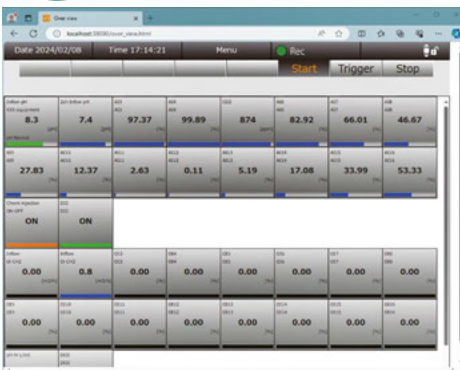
Over view
localhost:38080/over_view.html

Date 2024/02/08
Time 17:14:21
Menu
Rec
Start
Trigger
Stop

Inflow pH
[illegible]
8.3

2ch Inflow pH
7.4

AI3
AI3
97.37

AI4
AI4
99.89

AI5
AI5
874

AI6
AI6
82.92

AI7
AI7
66.01

AI8
AI8
46.67

AI9
AI9
27.83

AI10
AI10
12.37

AI11
AI11
2.63

AI12
AI12
0.11

AI13
AI13
5.19

AI14
AI14
17.08

AI15
AI15
33.99

AI16
AI16
53.33

Chemi injection
ON OFF
ON

DI2
DI2
ON

Inflow
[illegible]
0.00

Inflow
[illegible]
0.8

DO3
DO3
0.00

DO4
DO4
0.00

DO5
DO5
0.00

DO6
DO6
0.00

DO7
DO7
0.00

DO8
DO8
0.00

DO9
DO9
0.00

DO10
DO10
0.00

DO11
DO11
0.00

DO12
DO12
0.00

DO13
DO13
0.00

DO14
DO14
0.00

DO15
DO15
0.00

DO16
DO16
0.00